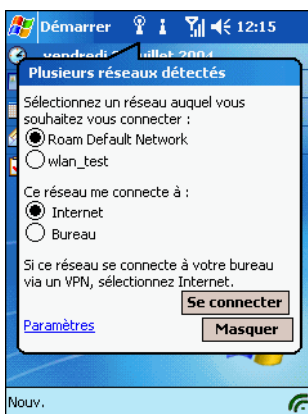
Démarrer 12:15

vendredi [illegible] juillet 2004

Plusieurs réseaux détectés

Sélectionnez un réseau auquel vous souhaitez vous connecter :

Roam Default Network

wlan_test

Ce réseau me connecte à :

Internet

Bureau

Si ce réseau se connecte à votre bureau via un VPN, sélectionnez Internet.

Se connecter

Paramètres

Masquer

Nouv.